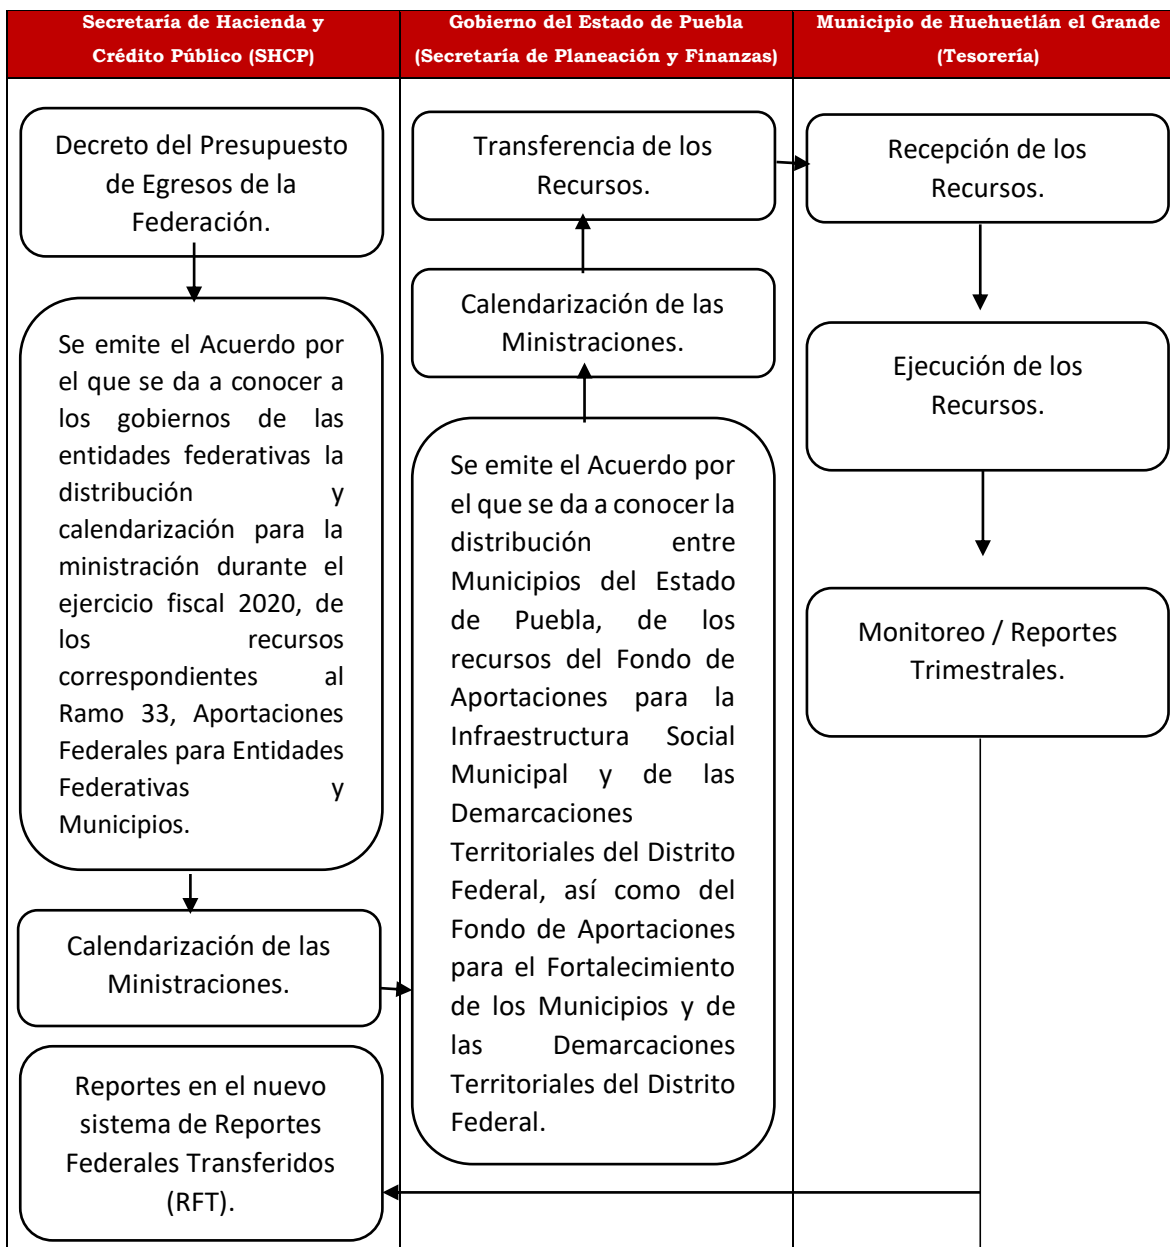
Secretaría de Hacienda y Crédito Público (SHCP)

Gobierno del Estado de Puebla (Secretaría de Planeación y Finanzas)

Municipio de Huehuetlán el Grande (Tesorería)

Decreto del Presupuesto de Egresos de la Federación.

Se emite el Acuerdo por el que se da a conocer a los gobiernos de las entidades federativas la distribución y calendarización para la ministración durante el ejercicio fiscal 2020, de los recursos correspondientes al Ramo 33, Aportaciones Federales para Entidades Federativas y Municipios.

Calendarización de las Ministraciones.

Reportes en el nuevo sistema de Reportes Federales Transferidos (RFT).

Transferencia de los Recursos.

Calendarización de las Ministraciones.

Se emite el Acuerdo por el que se da a conocer la distribución entre Municipios del Estado de Puebla, de los recursos del Fondo de Aportaciones para la Infraestructura Social Municipal y de las Demarcaciones Territoriales del Distrito Federal, así como del Fondo de Aportaciones para el Fortalecimiento de los Municipios y de las Demarcaciones Territoriales del Distrito Federal.

Recepción de los Recursos.

Ejecución de los Recursos.

Monitoreo / Reportes Trimestrales.